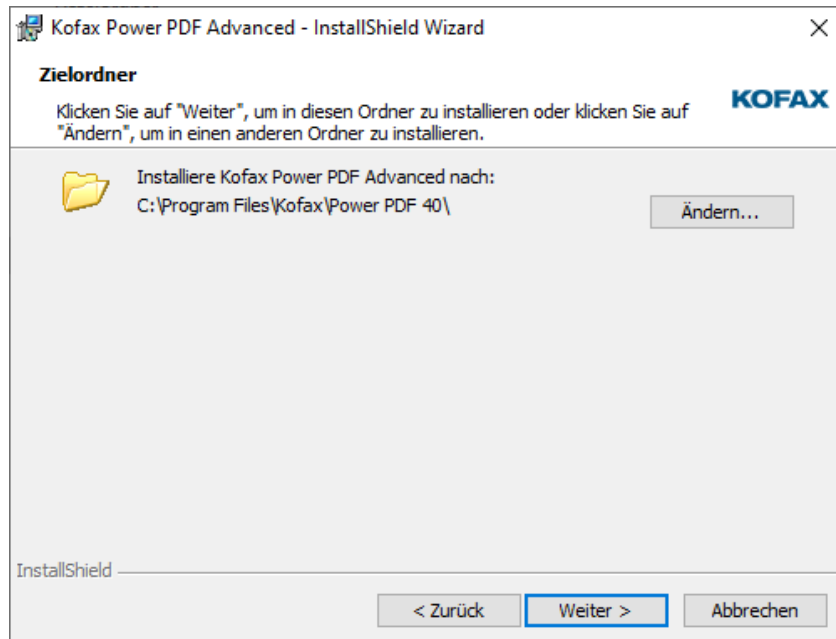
Kofax Power PDF Advanced - InstallShield Wizard

×

Zielordner

Klicken Sie auf "Weiter", um in diesen Ordner zu installieren oder klicken Sie auf "Ändern", um in einen anderen Ordner zu installieren.

KOFAX

Installiere Kofax Power PDF Advanced nach:
C:\Program Files\Kofax\Power PDF 40\

Ändern...

InstallShield

< Zurück

Weiter >

Abbrechen